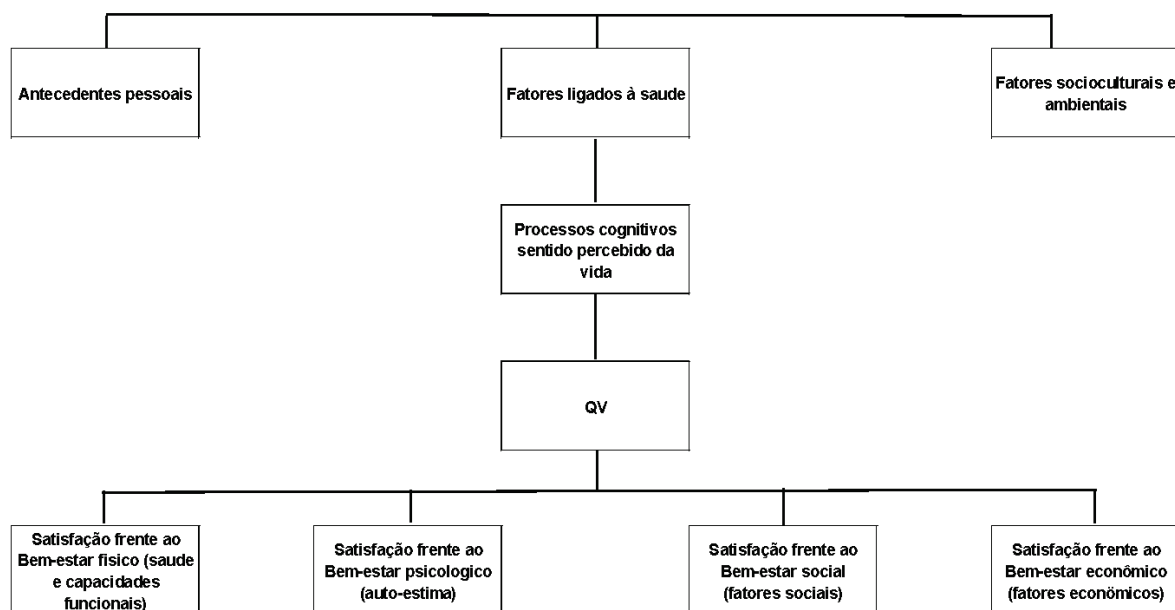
Antecedentes pessoais

Fatores ligados à saude

Fatores socioculturais e ambientais

Processos cognitivos sentido percebido da vida

QV

Satisfação frente ao Bem-estar fisico (saude e capacidades funcionais)

Satisfação frente ao Bem-estar psicologico (auto-estima)

Satisfação frente ao Bem-estar social (fatores sociais)

Satisfação frente ao Bem-estar econômico (fatores econômicos)